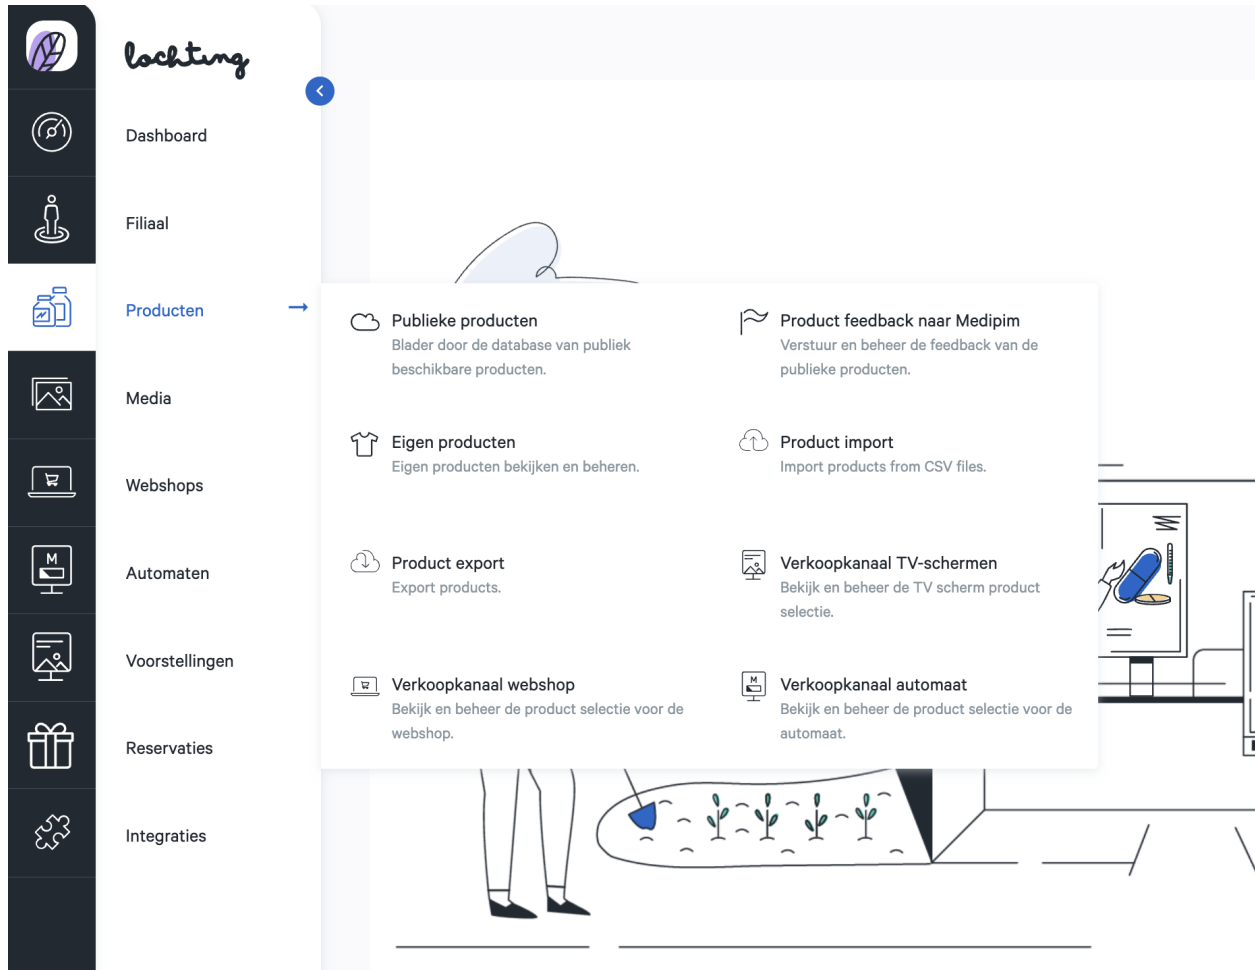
lochting

Dashboard

Filiaal

Producten

Media

Webshops

Automaten

Voorstellingen

Reservaties

Integraties

Publieke producten
Blader door de database van publiek beschikbare producten.

Product feedback naar Medipim
Verstuur en beheer de feedback van de publieke producten.

Eigen producten
Eigen producten bekijken en beheren.

Product import
Import products from CSV files.

Product export
Export products.

Verkoopkanaal TV-schermen
Bekijk en beheer de TV scherm product selectie.

Verkoopkanaal webshop
Bekijk en beheer de product selectie voor de webshop.

Verkoopkanaal automaat
Bekijk en beheer de product selectie voor de automaat.